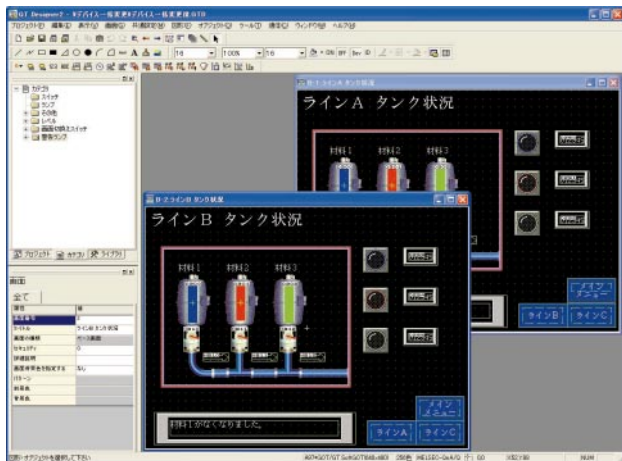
GT Designer2 - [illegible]

プロジェクト(F) 編集(E) 表示(V) 画面(S) 共通設定(M) 図形(D) オブジェクト(O) ツール(T) 通信(C) ウィンドウ(W) ヘルプ(H)

100%

カテゴリ
スイッチ
ランプ
その他
レベル
画面切換えスイッチ
警告ランプ

プロジェクト
カテゴリ
ライブラリ

全て

B-1:ライン A タンク状況

ラインA タンク状況

材料1
材料2
材料3

メイン
メニュー

ラインB
ラインC

B-2:ライン B タンク状況

ラインB タンク状況

材料1
材料2
材料3

材料1がなくなりました。

メイン
メニュー

ラインA
ラインC

タイトル
ラインB タンク状況
画面の種類
ベース画面
セキュリティ
0
詳細説明
画面背景色を指定する
なし
パターン
前景色
背景色

NUM